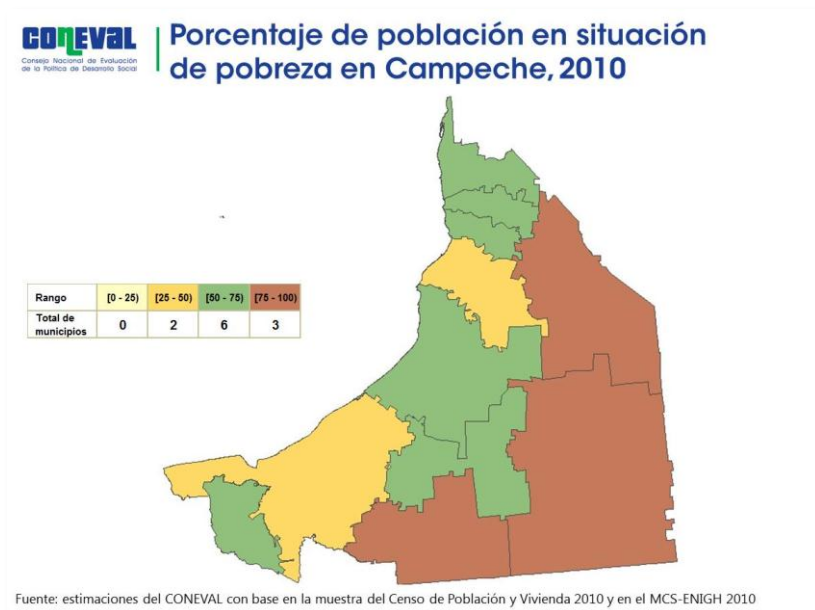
CONEVAL
Consejo Nacional de Evaluación de la Política de Desarrollo Social

Porcentaje de población en situación de pobreza en Campeche, 2010

| Rango | [0 - 25) | [25 - 50) | [50 - 75) | [75 - 100) |
|---|---|---|---|---|
| Total de municipios | 0 | 2 | 6 | 3 |

Fuente: estimaciones del CONEVAL con base en la muestra del Censo de Población y Vivienda 2010 y en el MCS-ENIGH 2010